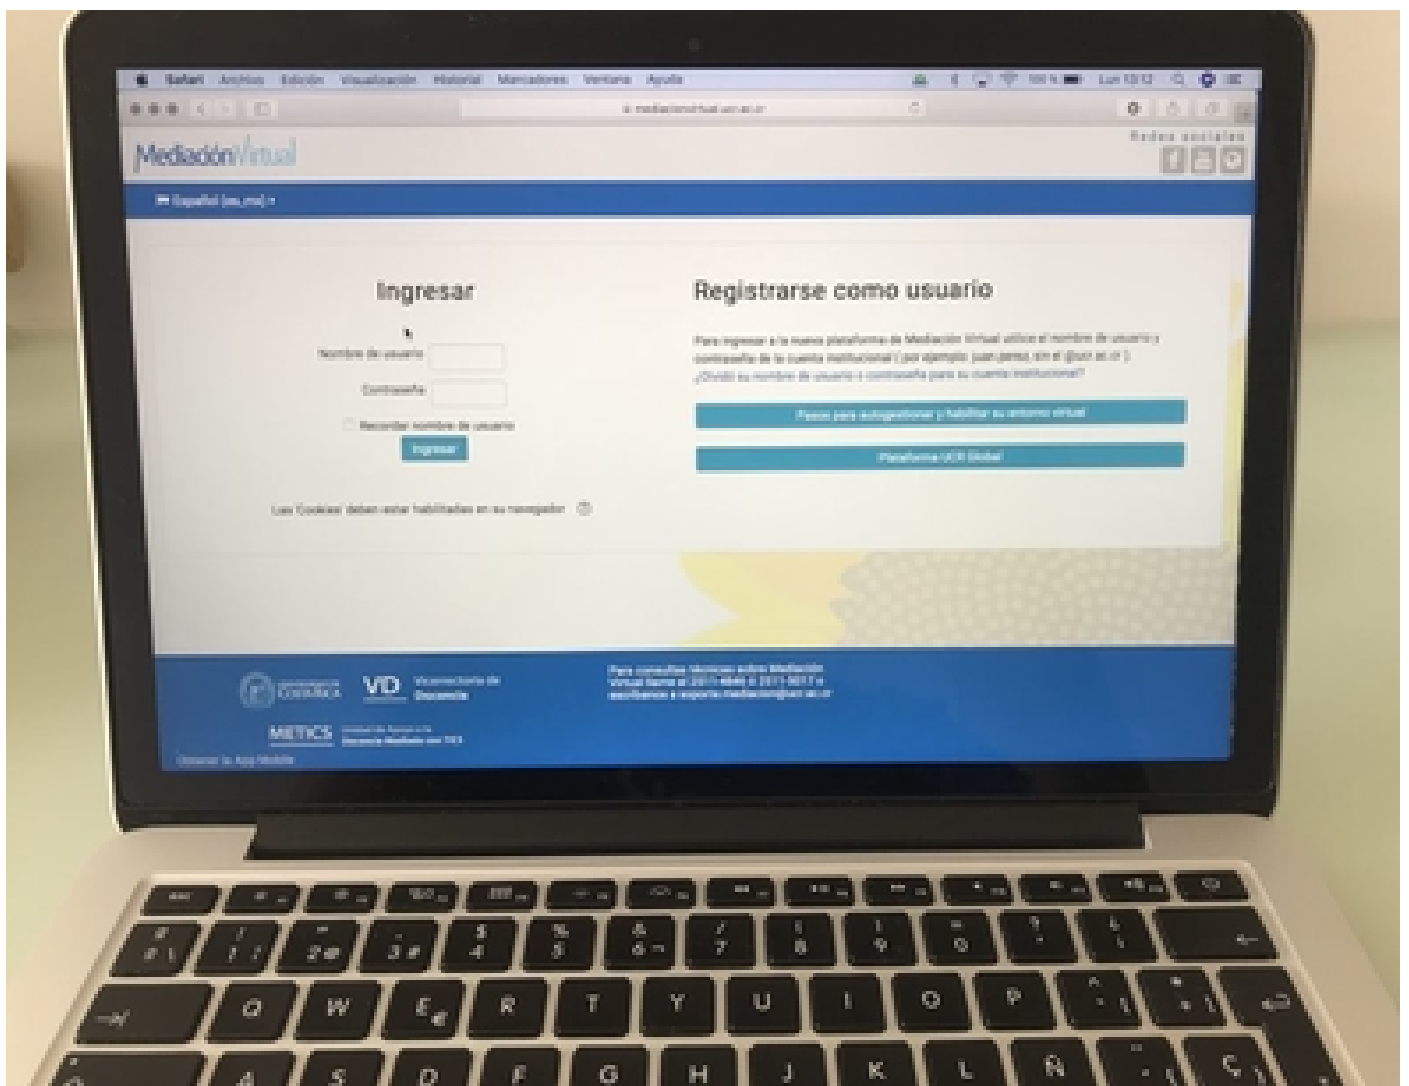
Safari Archivo Edición Visualización Historial Marcadores Ventana Ayuda
Lun 13:12
mediacionvirtual.ucr.ac.cr

MediaciónVirtual
Redes sociales

Español (es_mx)

Ingresar
Nombre de usuario
Contraseña
Recordar nombre de usuario
Ingresar
Las 'Cookies' deben estar habilitadas en su navegador

Registrarse como usuario
Para ingresar a la nueva plataforma de Mediación Virtual utilice el nombre de usuario y contraseña de la cuenta institucional ( por ejemplo: juan.perez, sin el @ucr.ac.cr )
¿Olvidó su nombre de usuario o contraseña para su cuenta institucional?
Pasos para autogestionar y habilitar su entorno virtual
Plataforma UCR Global

COSTA RICA
VD Vicerrectoría de Docencia
METICS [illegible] Docencia Mediada con TICS
Obtener la App Mobile
Para consultas técnicas sobre Mediación Virtual llame al 2511-4846 o 2511-5017 o escríbanos a soporte.mediacion@ucr.ac.cr

Q W E R T Y U I O P
A S D F G H J K L Ñ Ç